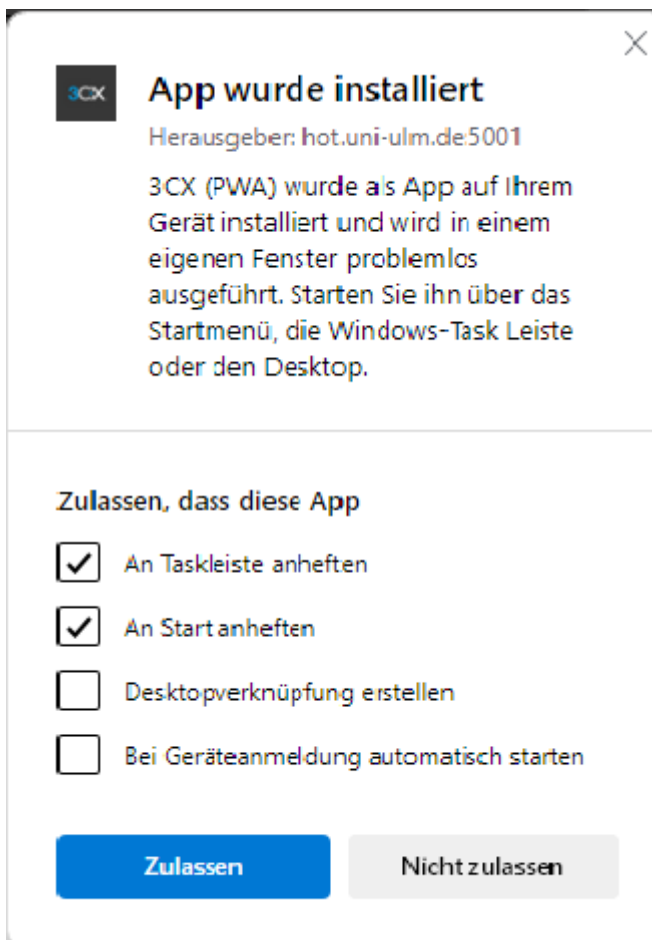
3CX

App wurde installiert

Herausgeber: hot.uni-ulm.de:5001

3CX (PWA) wurde als App auf Ihrem Gerät installiert und wird in einem eigenen Fenster problemlos ausgeführt. Starten Sie ihn über das Startmenü, die Windows-Task Leiste oder den Desktop.

Zulassen, dass diese App

An Taskleiste anheften

An Start anheften

Desktopverknüpfung erstellen

Bei Geräteanmeldung automatisch starten

Zulassen

Nicht zulassen